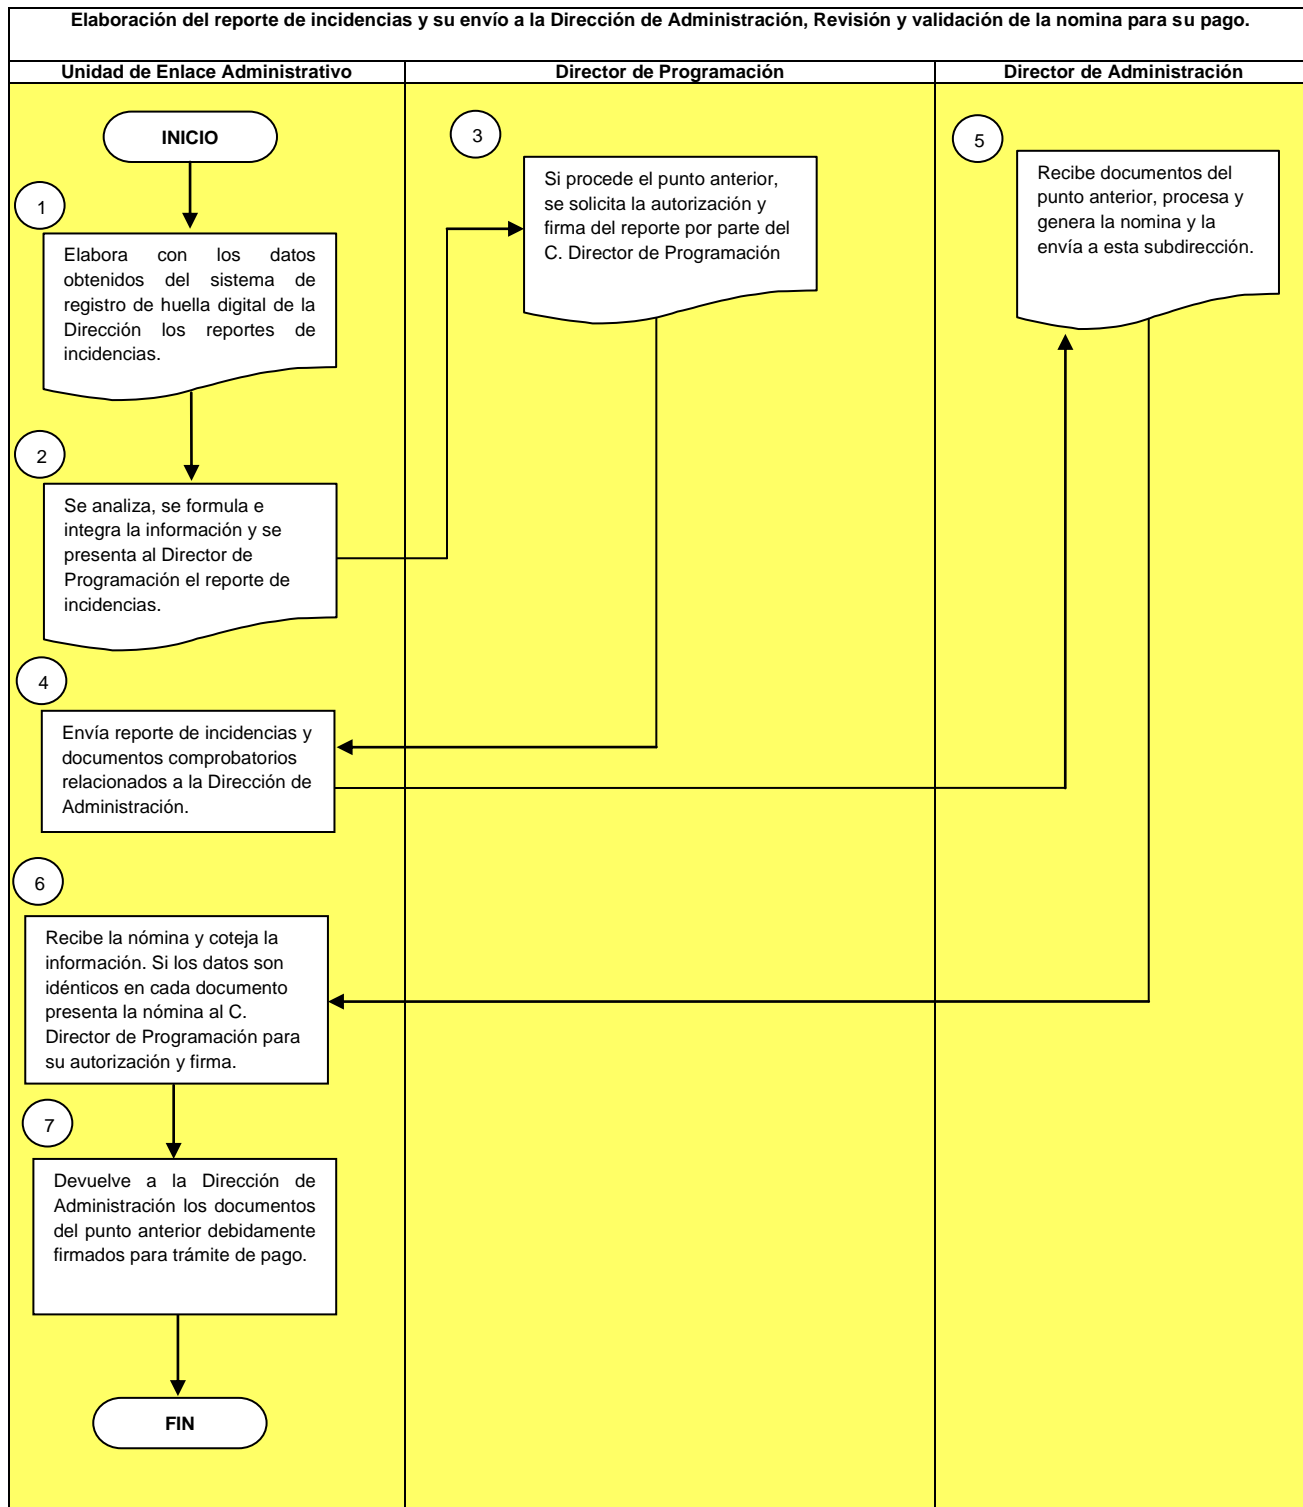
Elaboración del reporte de incidencias y su envío a la Dirección de Administración, Revisión y validación de la nomina para su pago.

| Unidad de Enlace Administrativo | Director de Programación | Director de Administración |
|---|---|---|

INICIO

1

Elabora con los datos obtenidos del sistema de registro de huella digital de la Dirección los reportes de incidencias.

2

Se analiza, se formula e integra la información y se presenta al Director de Programación el reporte de incidencias.

3

Si procede el punto anterior, se solicita la autorización y firma del reporte por parte del C. Director de Programación

4

Envía reporte de incidencias y documentos comprobatorios relacionados a la Dirección de Administración.

5

Recibe documentos del punto anterior, procesa y genera la nomina y la envía a esta subdirección.

6

Recibe la nómina y coteja la información. Si los datos son idénticos en cada documento presenta la nómina al C. Director de Programación para su autorización y firma.

7

Devuelve a la Dirección de Administración los documentos del punto anterior debidamente firmados para trámite de pago.

FIN